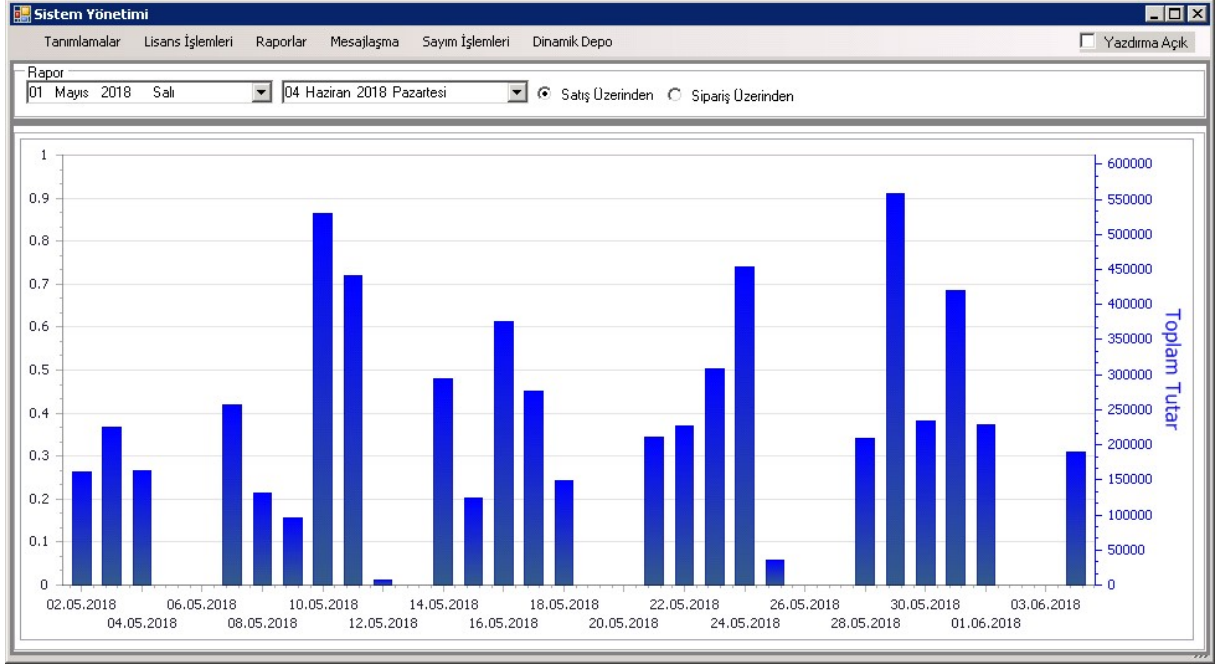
Sistem Yönetimi

Tanımlamalar Lisans İşlemleri Raporlar Mesajlaşma Sayım İşlemleri Dinamik Depo

Yazdırma Açık

Rapor

01 Mayıs 2018 Salı

04 Haziran 2018 Pazartesi

Satış Üzerinden Sipariş Üzerinden

1
0.9
0.8
0.7
0.6
0.5
0.4
0.3
0.2
0.1
0

600000
550000
500000
450000
400000
350000
300000
250000
200000
150000
100000
50000
0

Toplam Tutar

02.05.2018
04.05.2018
06.05.2018
08.05.2018
10.05.2018
12.05.2018
14.05.2018
16.05.2018
18.05.2018
20.05.2018
22.05.2018
24.05.2018
26.05.2018
28.05.2018
30.05.2018
01.06.2018
03.06.2018